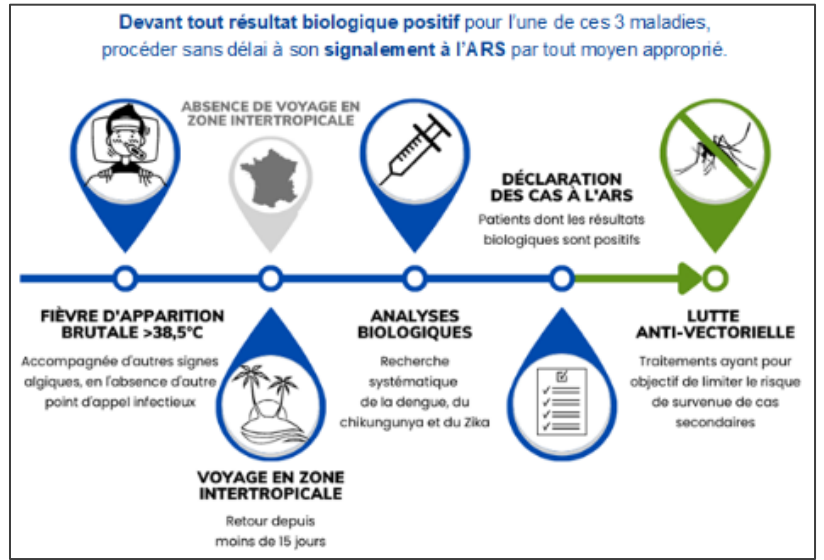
**Devant tout résultat biologique positif** pour l'une de ces 3 maladies, procéder sans délai à son **signalement à l'ARS** par tout moyen approprié.

ABSENCE DE VOYAGE EN ZONE INTERTROPICALE

DÉCLARATION DES CAS À L'ARS

Patients dont les résultats biologiques sont positifs

FIÈVRE D'APPARITION BRUTALE >38,5°C

Accompagnée d'autres signes algiques, en l'absence d'autre point d'appel infectieux

ANALYSES BIOLOGIQUES

Recherche systématique de la dengue, du chikungunya et du Zika

LUTTE ANTI-VECTORIELLE

Traitements ayant pour objectif de limiter le risque de survenue de cas secondaires

VOYAGE EN ZONE INTERTROPICALE

Retour depuis moins de 15 jours